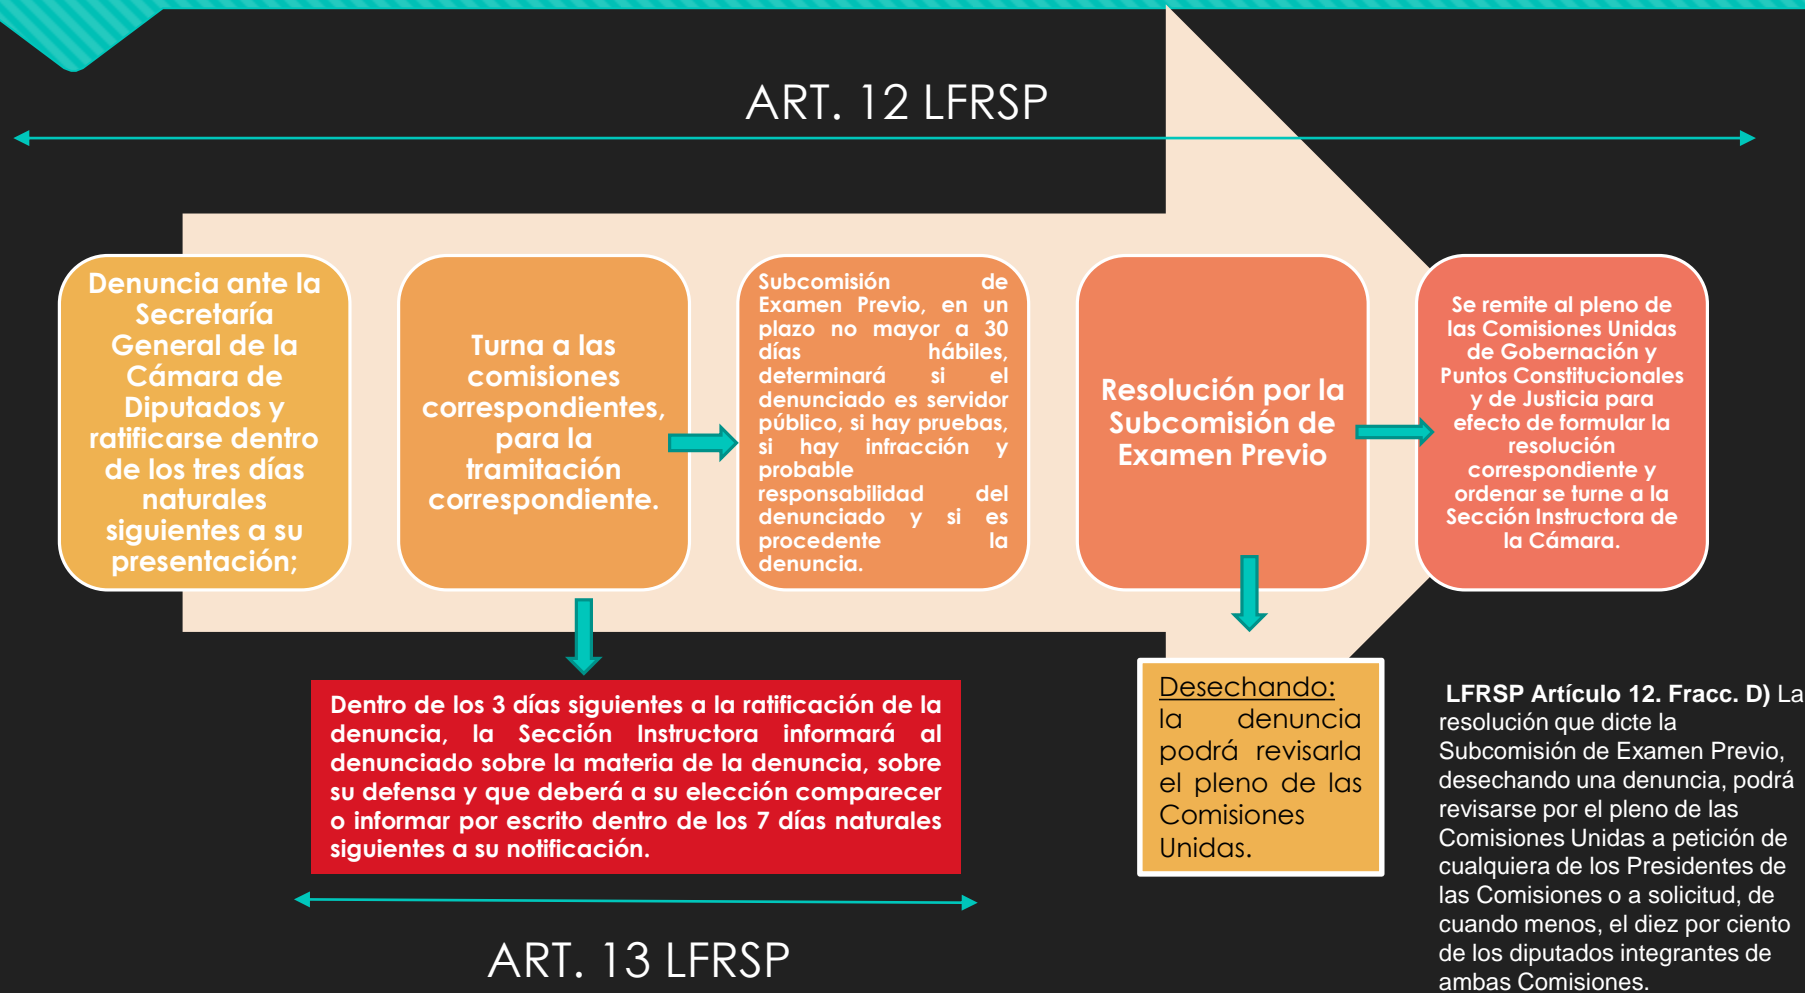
ART. 12 LFRSP

Denuncia ante la Secretaría General de la Cámara de Diputados y ratificarse dentro de los tres días naturales siguientes a su presentación;

Turna a las comisiones correspondientes, para la tramitación correspondiente.

Subcomisión de Examen Previo, en un plazo no mayor a 30 días hábiles, determinará si el denunciado es servidor público, si hay pruebas, si hay infracción y probable responsabilidad del denunciado y si es procedente la denuncia.

Resolución por la Subcomisión de Examen Previo

Se remite al pleno de las Comisiones Unidas de Gobernación y Puntos Constitucionales y de Justicia para efecto de formular la resolución correspondiente y ordenar se turne a la Sección Instructora de la Cámara.

Dentro de los 3 días siguientes a la ratificación de la denuncia, la Sección Instructora informará al denunciado sobre la materia de la denuncia, sobre su defensa y que deberá a su elección comparecer o informar por escrito dentro de los 7 días naturales siguientes a su notificación.

Desechando: la denuncia podrá revisarla el pleno de las Comisiones Unidas.

LFRSP Artículo 12. Fracc. D) La resolución que dicte la Subcomisión de Examen Previo, desechando una denuncia, podrá revisarse por el pleno de las Comisiones Unidas a petición de cualquiera de los Presidentes de las Comisiones o a solicitud, de cuando menos, el diez por ciento de los diputados integrantes de ambas Comisiones.

ART. 13 LFRSP